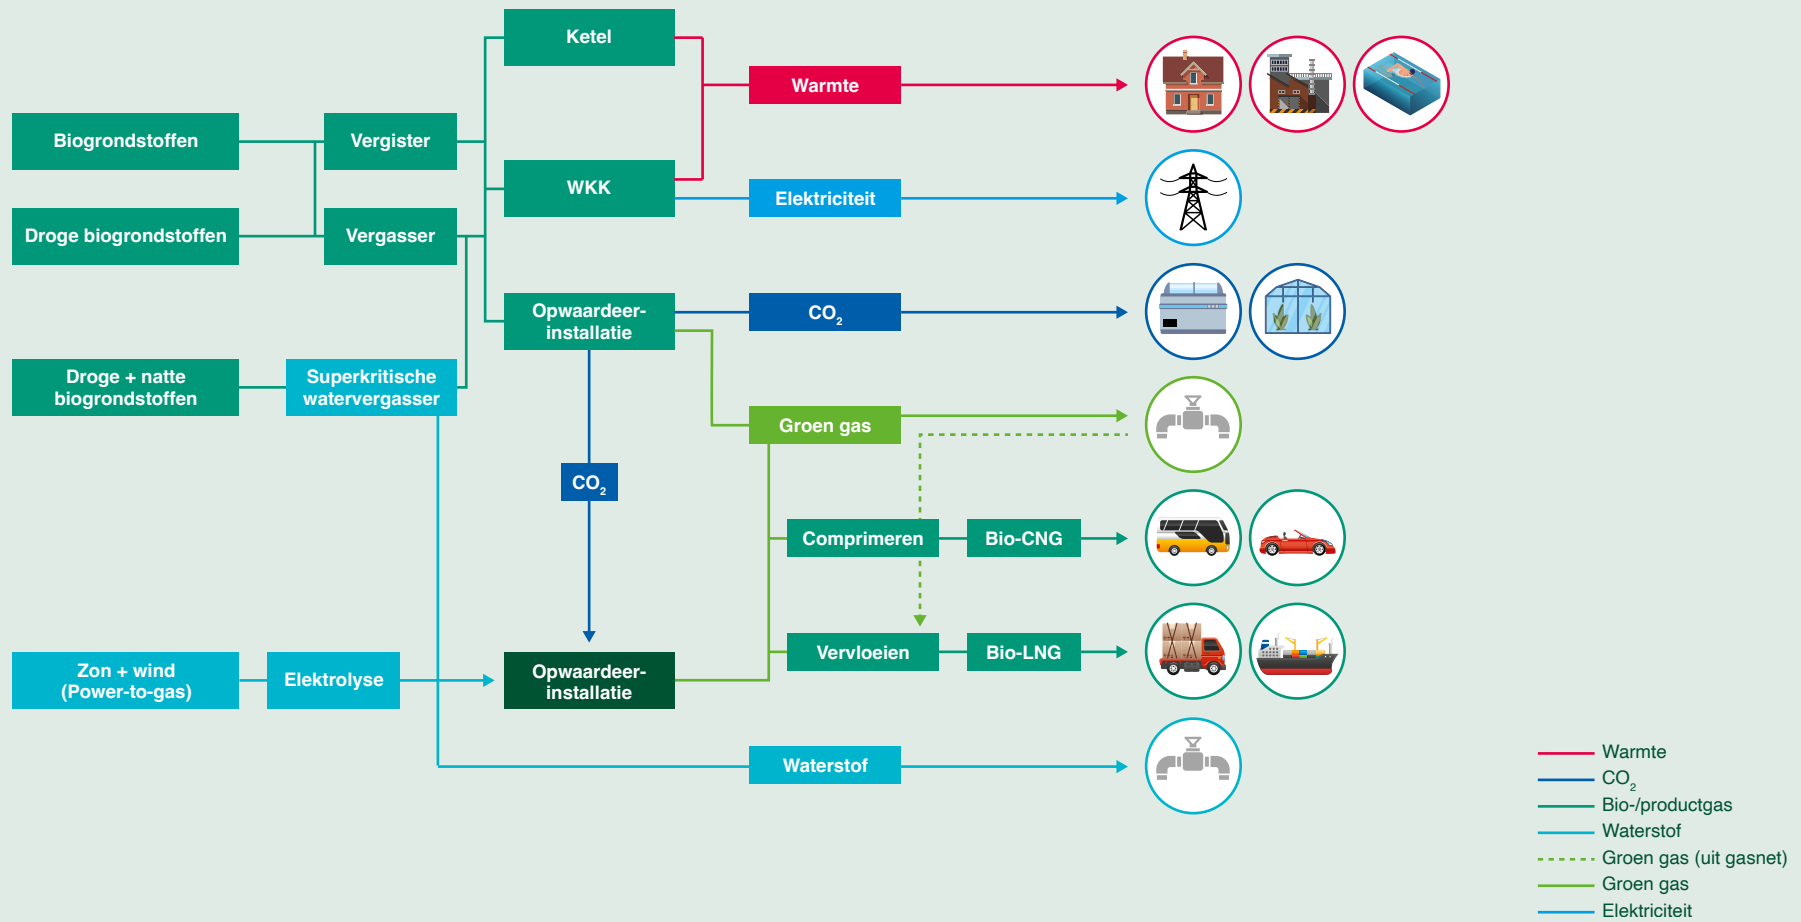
Ketel

Warmte

Biogrondstoffen

Vergister

WKK

Elektriciteit

Droge biogrondstoffen

Vergasser

Opwaardeer-installatie

$CO_2$

Droge + natte biogrondstoffen

Superkritische watervergasser

Groen gas

$CO_2$

Comprimeren

Bio-CNG

Vervloeien

Bio-LNG

Zon + wind (Power-to-gas)

Elektrolyse

Opwaardeer-installatie

Waterstof

Warmte
$CO_2$
Bio-/productgas
Waterstof
Groen gas (uit gasnet)
Groen gas
Elektriciteit